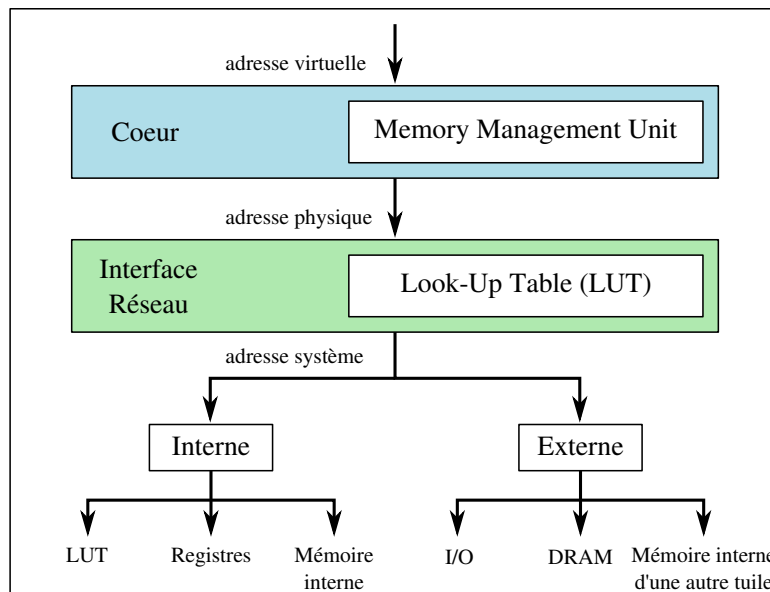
adresse virtuelle

Coeur

Memory Management Unit

adresse physique

Interface Réseau

Look-Up Table (LUT)

adresse système

Interne

Externe

LUT

Registres

Mémoire interne

I/O

DRAM

Mémoire interne d'une autre tuile